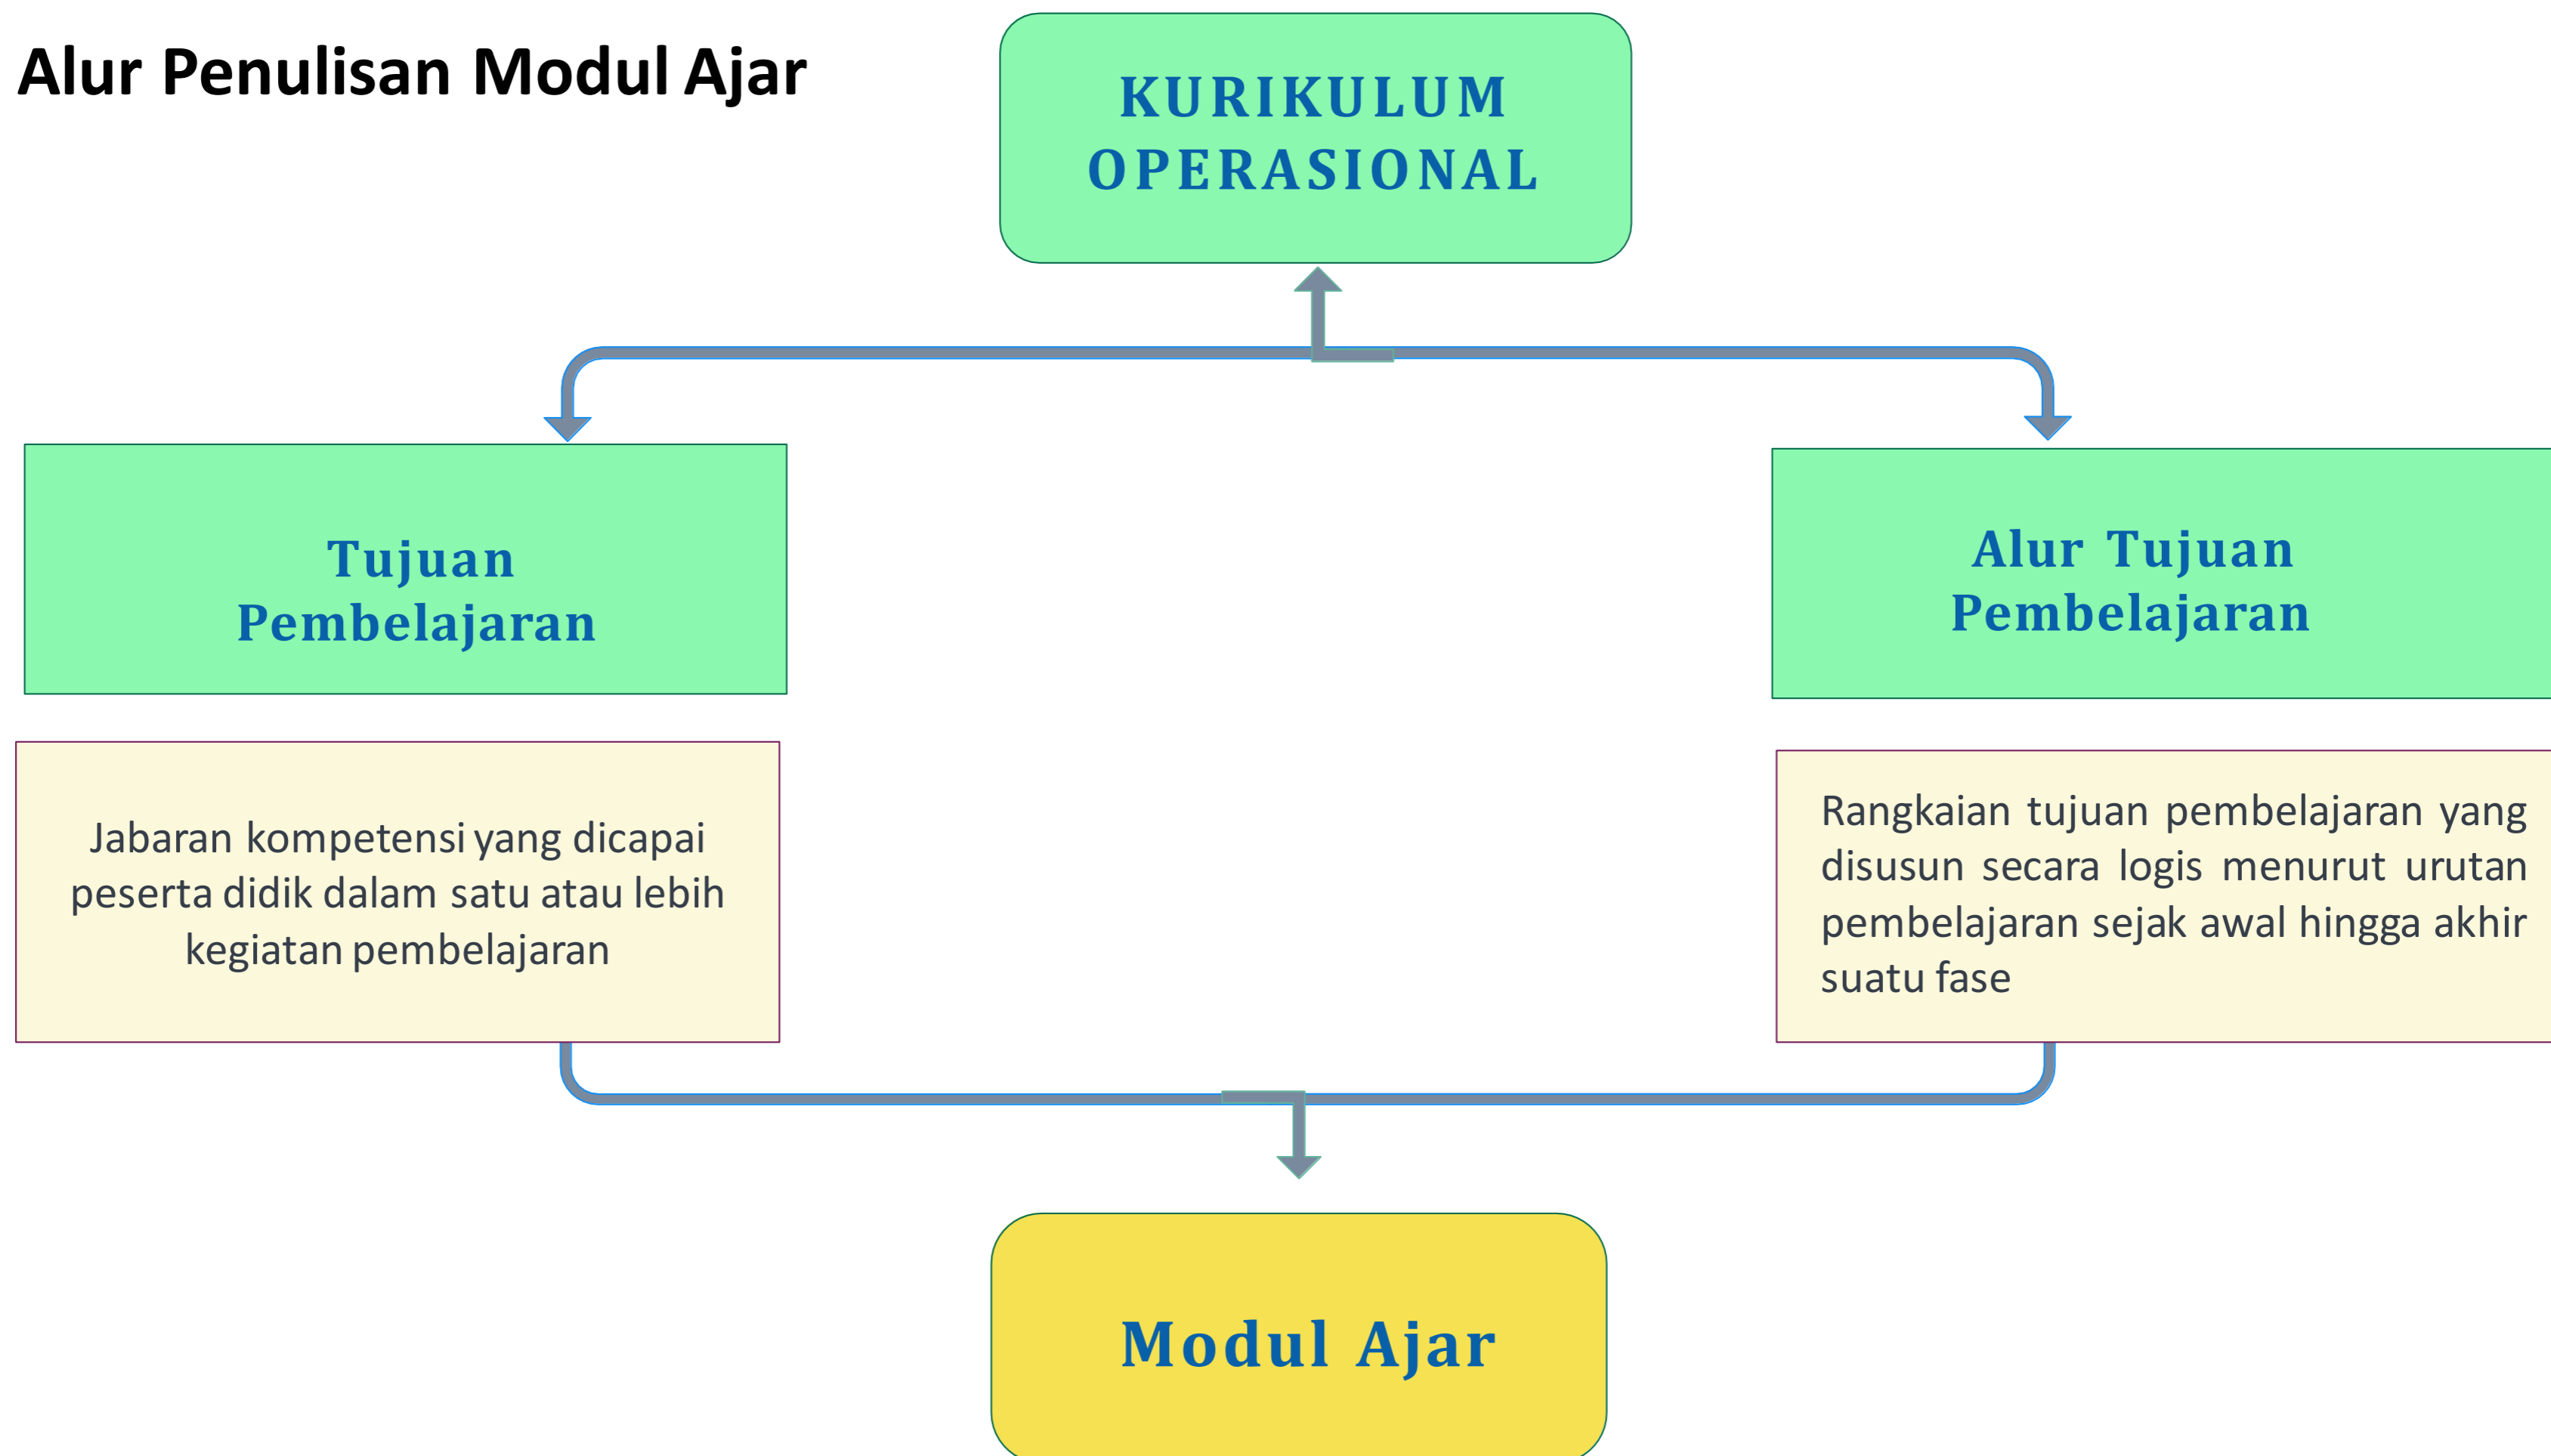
Alur Penulisan Modul Ajar

KURIKULUM OPERASIONAL

Tujuan Pembelajaran

Alur Tujuan Pembelajaran

Jabaran kompetensi yang dicapai peserta didik dalam satu atau lebih kegiatan pembelajaran

Rangkaian tujuan pembelajaran yang disusun secara logis menurut urutan pembelajaran sejak awal hingga akhir suatu fase

Modul Ajar